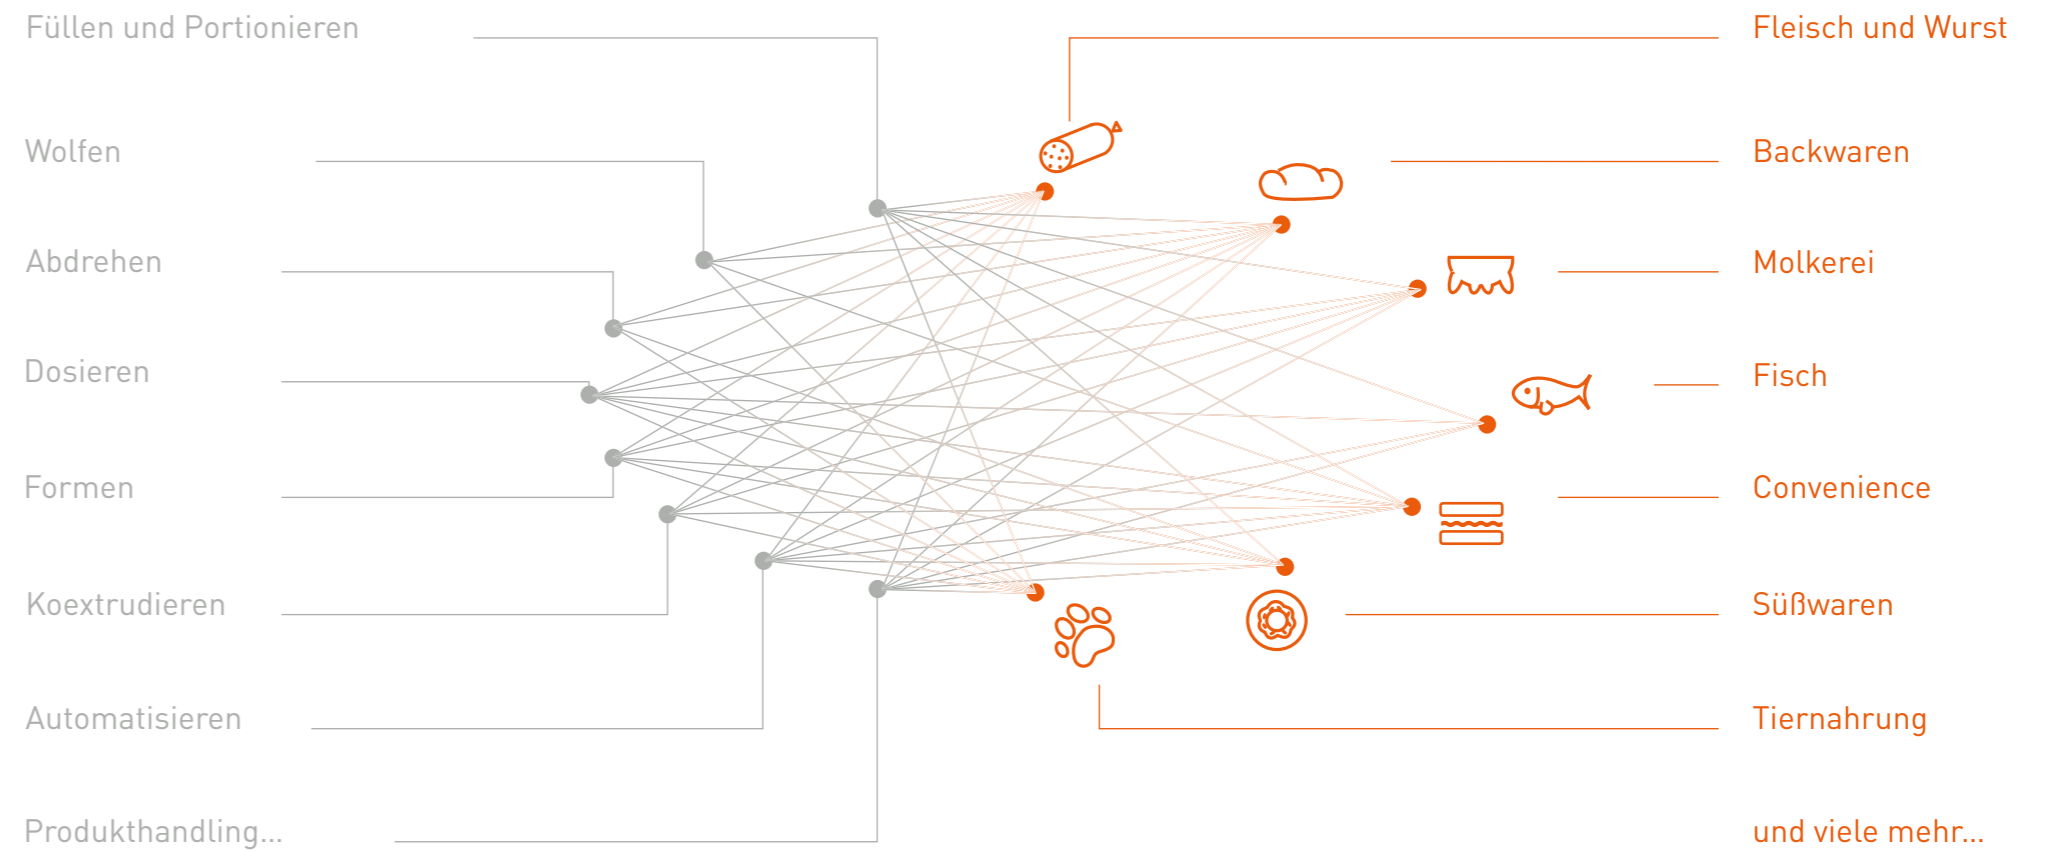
Füllen und Portionieren

Wolfen

Abdrehen

Dosieren

Formen

Koextrudieren

Automatisieren

Produkthandling...

Fleisch und Wurst

Backwaren

Molkerei

Fisch

Convenience

Süßwaren

Tiernahrung

und viele mehr...